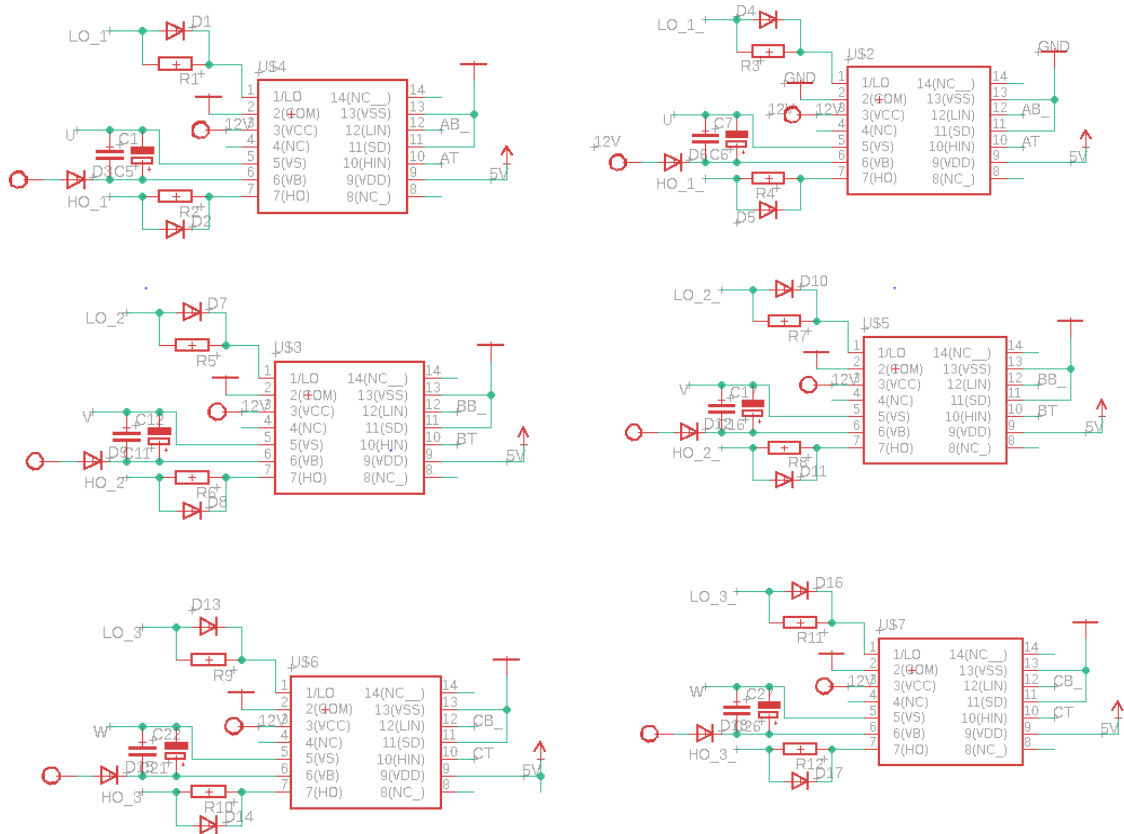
LO_1 D1 R1 U$4 1/LO 2(COM) 3(VCC) 4(NC) 5(VS) 6(VB) 7(HO) 14(NC__) 13(VSS) 12(LIN) 11(SD) 10(HIN) 9(VDD) 8(NC_) 1 2 3 4 5 6 7 14 13 12 11 10 9 8 12V AB_ AT 5V U C1 D3 C5 HO_1 R2 D2

LO_1_ D4 R3 U$2 GND GND 12V 12V U C7 6V 12V D6 C6 HO_1_ R4 D5 1/LO 2(COM) 3(VCC) 4(NC) 5(VS) 6(VB) 7(HO) 14(NC__) 13(VSS) 12(LIN) 11(SD) 10(HIN) 9(VDD) 8(NC_) 1 2 3 4 5 6 7 14 13 12 11 10 9 8 AB_ AT 5V

LO_2 D7 R5 U$3 1/LO 2(COM) 3(VCC) 4(NC) 5(VS) 6(VB) 7(HO) 14(NC__) 13(VSS) 12(LIN) 11(SD) 10(HIN) 9(VDD) 8(NC_) 1 2 3 4 5 6 7 14 13 12 11 10 9 8 12V BB_ BT 5V V C12 D9 C11 HO_2 R6 D8

LO_2_ D10 R7 U$5 1/LO 2(COM) 3(VCC) 4(NC) 5(VS) 6(VB) 7(HO) 14(NC__) 13(VSS) 12(LIN) 11(SD) 10(HIN) 9(VDD) 8(NC_) 1 2 3 4 5 6 7 14 13 12 11 10 9 8 12V BB_ BT 5V V C1 D12 16 HO_2_ R8 D11

LO_3 D13 R9 U$6 1/LO 2(COM) 3(VCC) 4(NC) 5(VS) 6(VB) 7(HO) 14(NC__) 13(VSS) 12(LIN) 11(SD) 10(HIN) 9(VDD) 8(NC_) 1 2 3 4 5 6 7 14 13 12 11 10 9 8 12V CB_ CT 5V W C22 D15 C21 HO_3 R10 D14

LO_3_ D16 R11 U$7 1/LO 2(COM) 3(VCC) 4(NC) 5(VS) 6(VB) 7(HO) 14(NC__) 13(VSS) 12(LIN) 11(SD) 10(HIN) 9(VDD) 8(NC_) 1 2 3 4 5 6 7 14 13 12 11 10 9 8 12V CB_ CT 5V W C27 D18 26 HO_3_ R12 D17